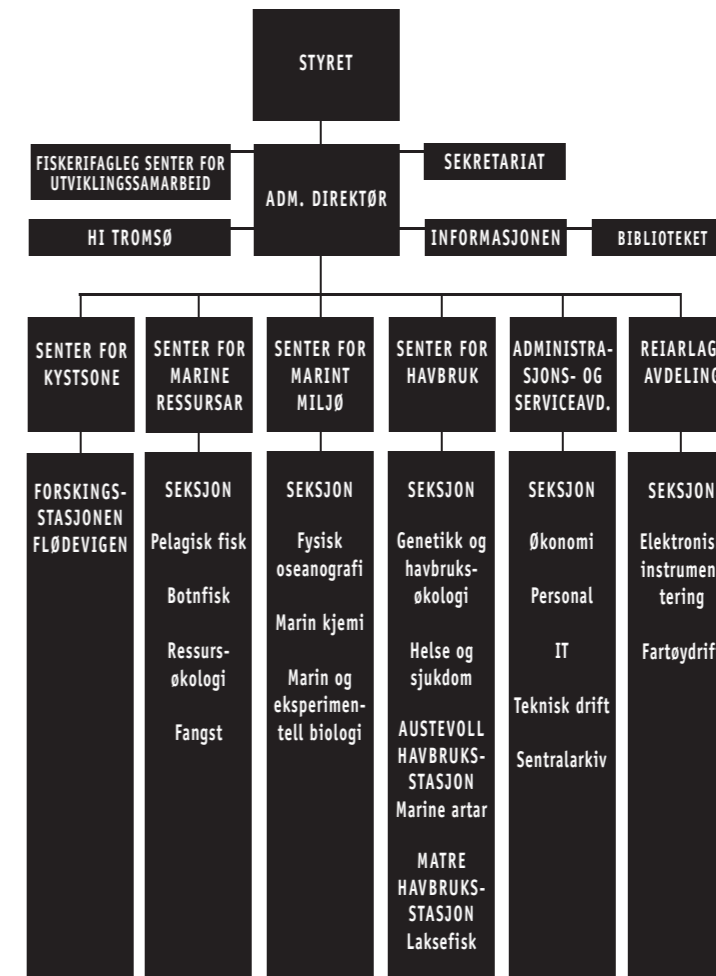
STYRET

FISKERIFAGLEG SENTER FOR UTVIKLINGSSAMARBEID

SEKRETARIAT

ADM. DIREKTØR

HI TROMSØ

INFORMASJONEN

BIBLIOTEKET

SENTER FOR KYSTSONE

SENTER FOR MARINE RESSURSAR

SENTER FOR MARINT MILJØ

SENTER FOR HAVBRUK

ADMINISTRASJONS- OG SERVICEAVD.

REIARLAG AVDELING

FORSKINGSSTASJONEN FLØDEVIGEN

SEKSJON

Pelagisk fisk

Botnfisk

Ressursøkologi

Fangst

SEKSJON

Fysisk oseanografi

Marin kjemi

Marin og eksperimentell biologi

SEKSJON

Genetikk og havbruksøkologi

Helse og sjukdom

AUSTEVOLL HAVBRUKSSTASJON
Marine artar

MATRE HAVBRUKSSTASJON
Laksefisk

SEKSJON

Økonomi

Personal

IT

Teknisk drift

Sentralarkiv

SEKSJON

Elektronis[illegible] instrumen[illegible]tering

Fartøydrif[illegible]